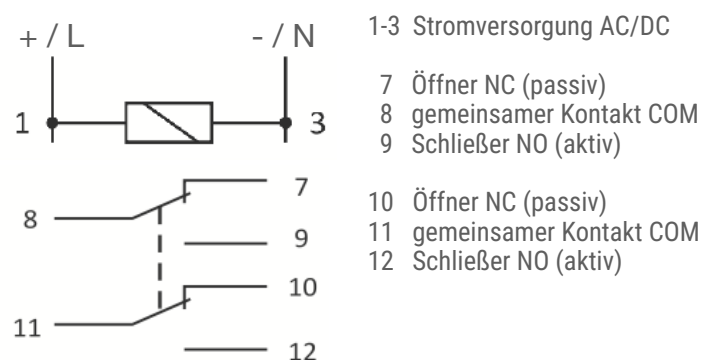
+ / L
- / N
1
3
8
7
9
10
11
12

1-3 Stromversorgung AC/DC

7 Öffner NC (passiv)
8 gemeinsamer Kontakt COM
9 Schließer NO (aktiv)

10 Öffner NC (passiv)
11 gemeinsamer Kontakt COM
12 Schließer NO (aktiv)